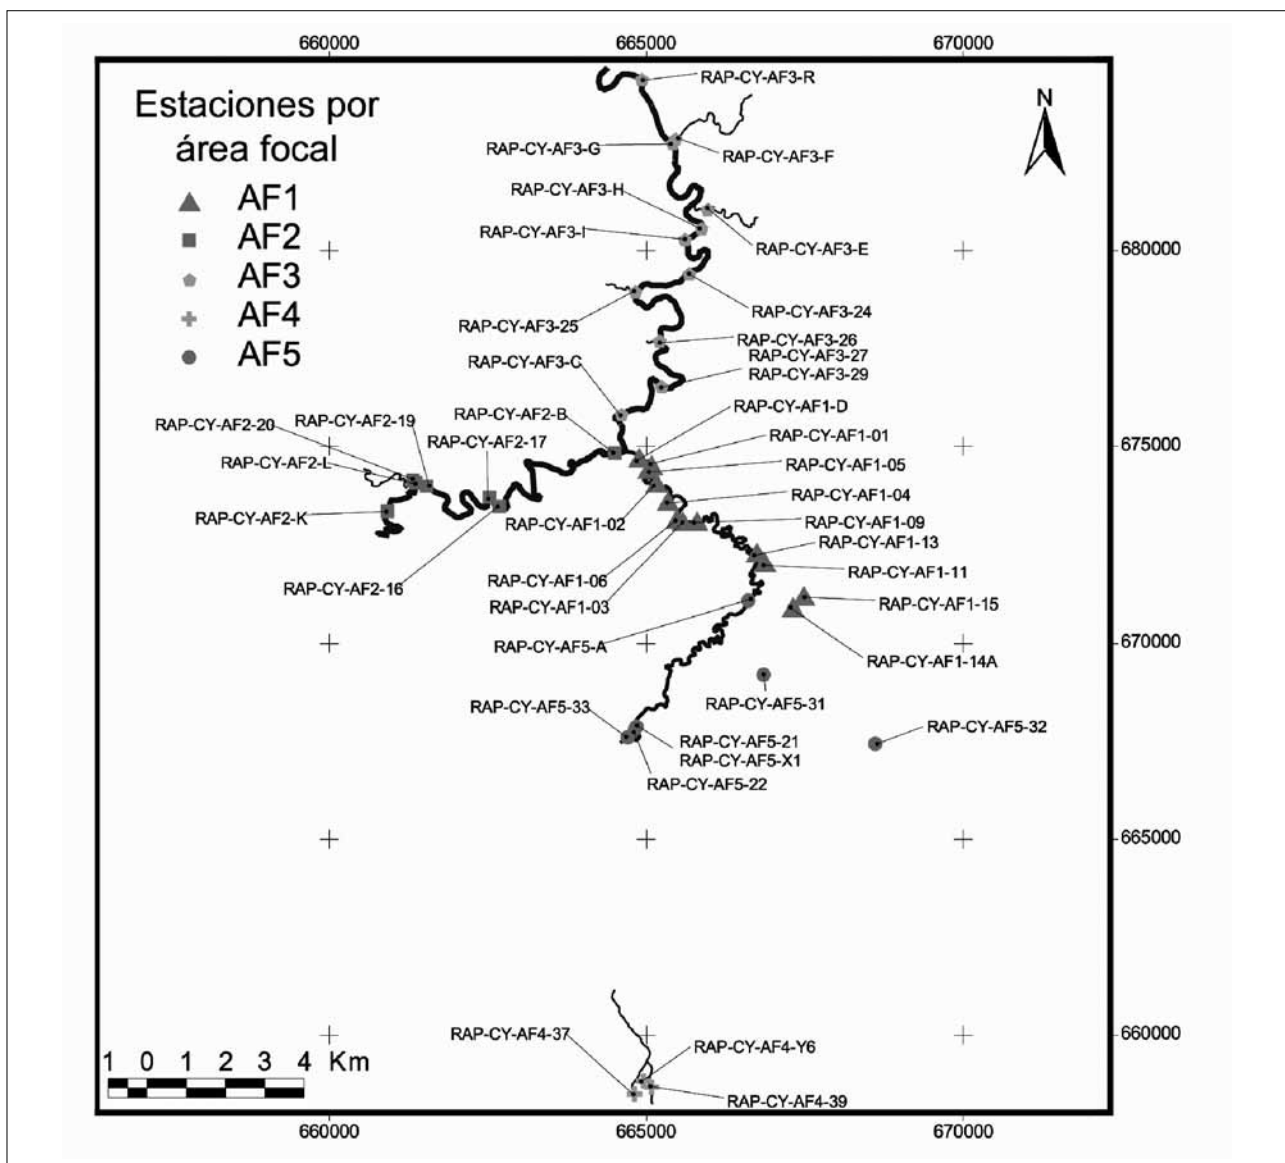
660000 665000 670000

Estaciones por área focal
AF1
AF2
AF3
AF4
AF5

N

RAP-CY-AF3-R
RAP-CY-AF3-G
RAP-CY-AF3-F
RAP-CY-AF3-H
RAP-CY-AF3-I
RAP-CY-AF3-E
RAP-CY-AF3-24
RAP-CY-AF3-25
RAP-CY-AF3-26
RAP-CY-AF3-27
RAP-CY-AF3-29
RAP-CY-AF3-C
RAP-CY-AF2-B
RAP-CY-AF1-D
RAP-CY-AF2-20
RAP-CY-AF2-19
RAP-CY-AF2-17
RAP-CY-AF1-01
RAP-CY-AF2-L
RAP-CY-AF1-05
RAP-CY-AF1-04
RAP-CY-AF2-K
RAP-CY-AF1-02
RAP-CY-AF1-09
RAP-CY-AF1-13
RAP-CY-AF1-06
RAP-CY-AF1-11
RAP-CY-AF2-16
RAP-CY-AF1-03
RAP-CY-AF1-15
RAP-CY-AF5-A
RAP-CY-AF1-14A
RAP-CY-AF5-31
RAP-CY-AF5-33
RAP-CY-AF5-32
RAP-CY-AF5-21
RAP-CY-AF5-X1
RAP-CY-AF5-22
RAP-CY-AF4-37
RAP-CY-AF4-Y6
RAP-CY-AF4-39

680000
675000
670000
665000
660000

1 0 1 2 3 4 Km

660000 665000 670000